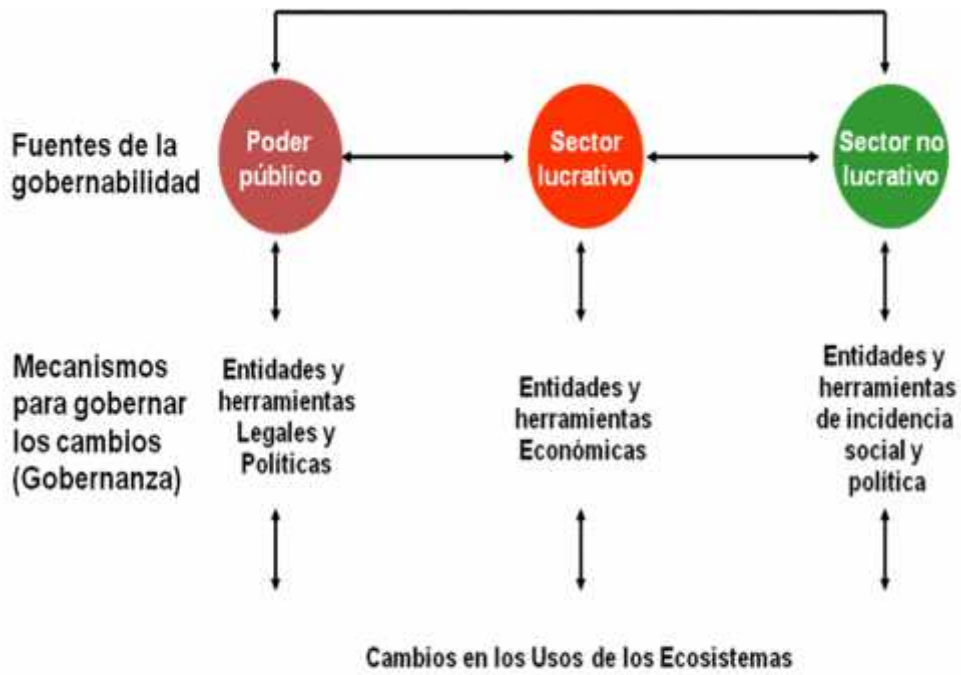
Fuentes de la gobernabilidad

Poder público

Sector lucrativo

Sector no lucrativo

Mecanismos para gobernar los cambios (Gobernanza)

Entidades y herramientas Legales y Políticas

Entidades y herramientas Económicas

Entidades y herramientas de incidencia social y política

Cambios en los Usos de los Ecosistemas